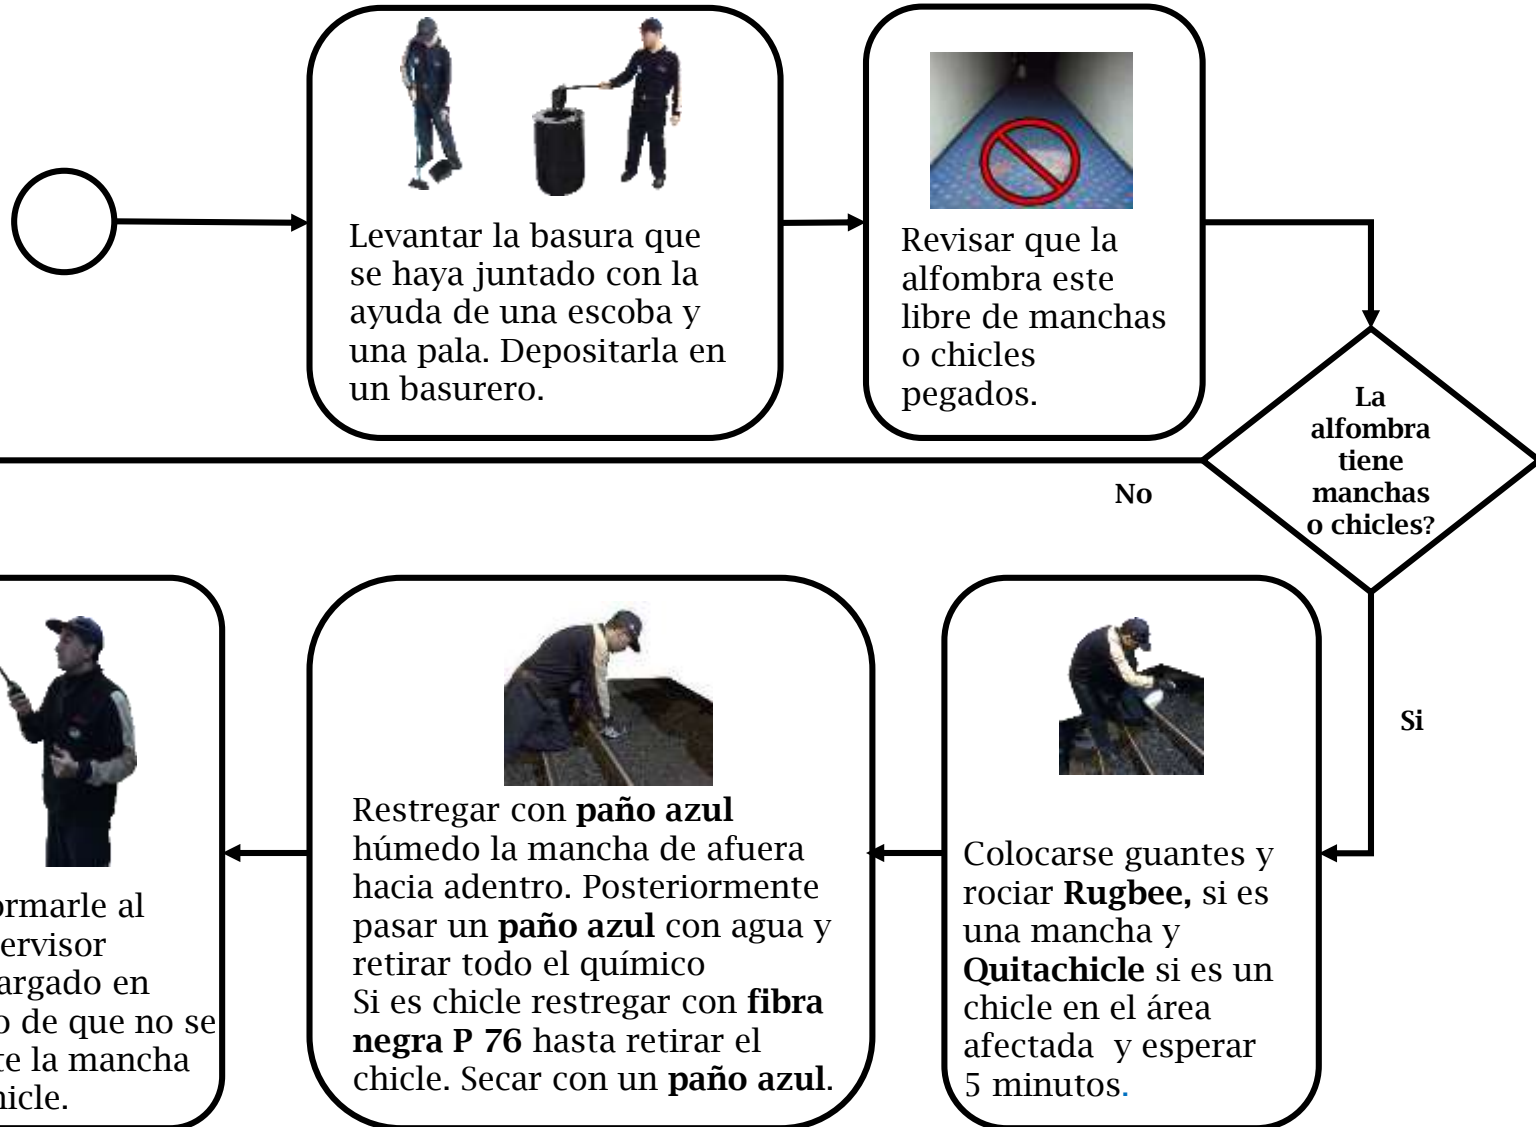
Levantar la basura que se haya juntado con la ayuda de una escoba y una pala. Depositarla en un basurero.

Revisar que la alfombra este libre de manchas o chicles pegados.

La alfombra tiene manchas o chicles?

No

Si

Colocarse guantes y rociar **Rugbee,** si es una mancha y **Quitachicle** si es un chicle en el área afectada y esperar 5 minutos.

Restregar con **paño azul** húmedo la mancha de afuera hacia adentro. Posteriormente pasar un **paño azul** con agua y retirar todo el químico
Si es chicle restregar con **fibra negra P 76** hasta retirar el chicle. Secar con un **paño azul**.

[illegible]ormarle al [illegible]ervisor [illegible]argado en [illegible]o de que no se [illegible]e la mancha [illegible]hicle.